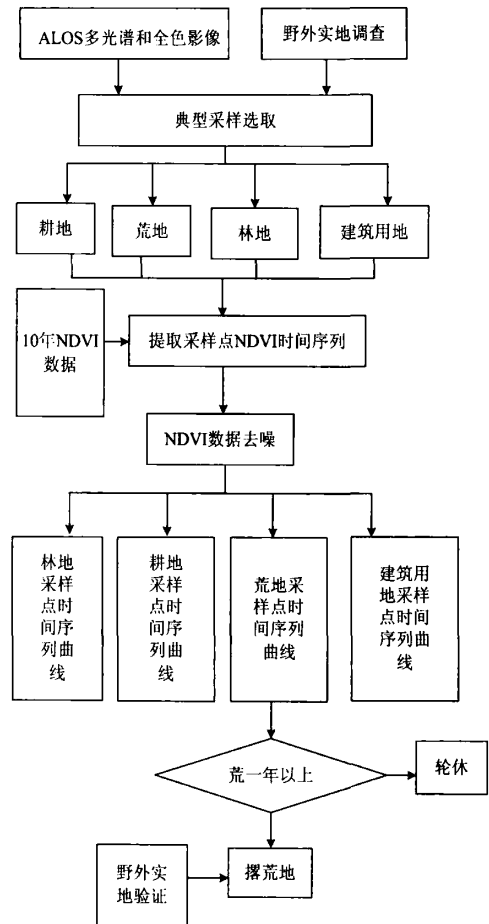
ALOS多光谱和全色影像

野外实地调查

典型采样选取

耕地

荒地

林地

建筑用地

10年NDVI数据

提取采样点NDVI时间序列

NDVI数据去噪

林地采样点时间序列曲线

耕地采样点时间序列曲线

荒地采样点时间序列曲线

建筑用地采样点时间序列曲线

荒一年以上

轮休

野外实地验证

撂荒地